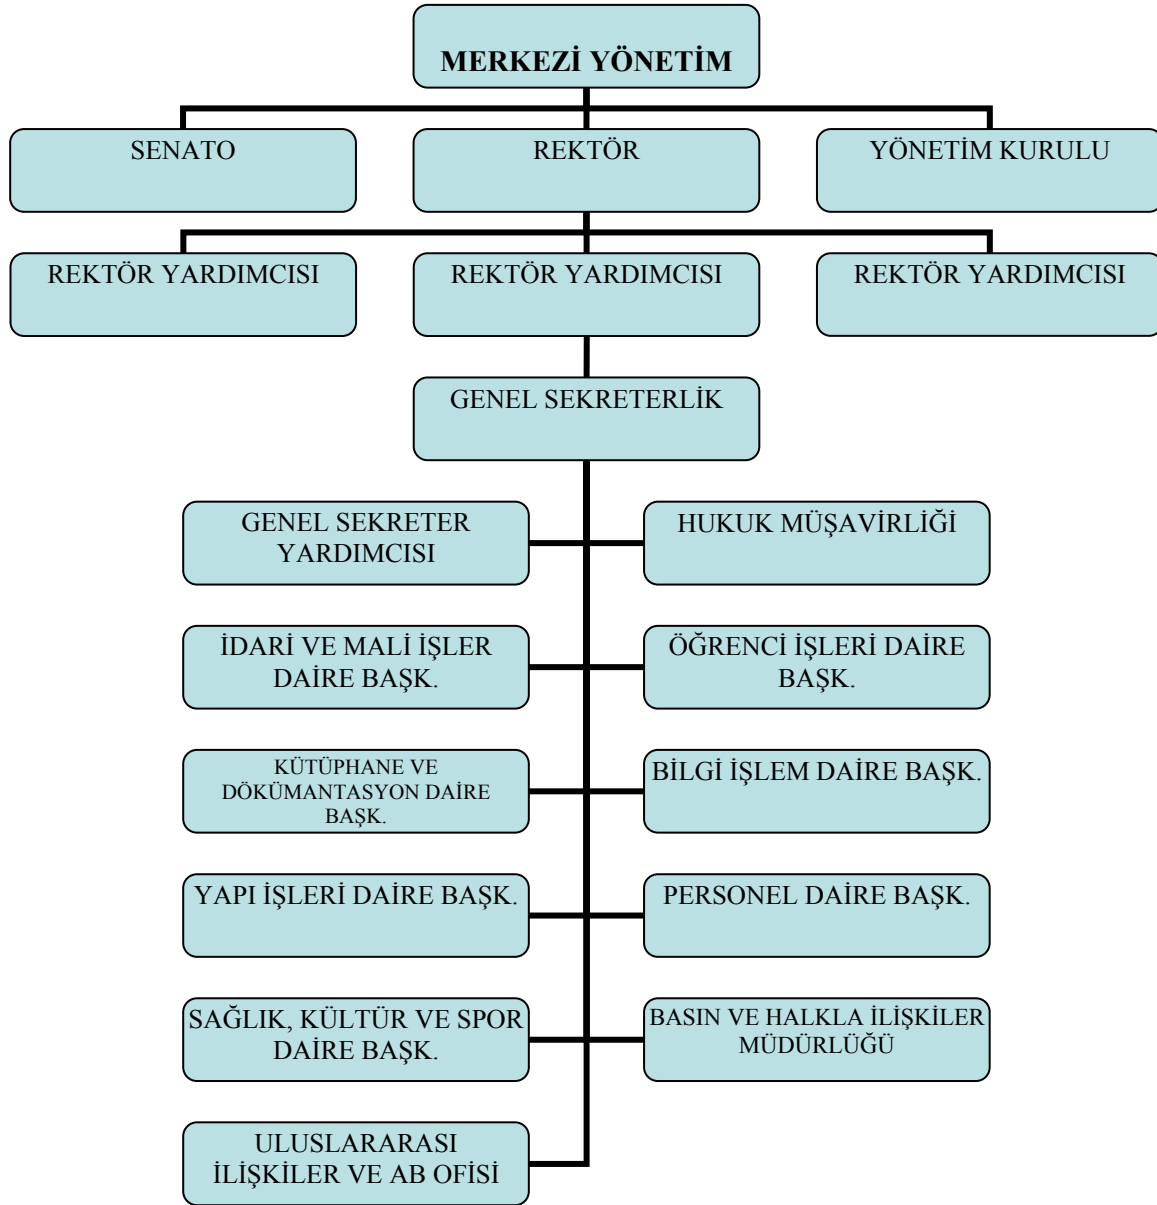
MERKEZİ YÖNETİM

SENATO

REKTÖR

YÖNETİM KURULU

REKTÖR YARDIMCISI

REKTÖR YARDIMCISI

REKTÖR YARDIMCISI

GENEL SEKRETERLİK

GENEL SEKRETER YARDIMCISI

HUKUK MÜŞAVİRLİĞİ

İDARİ VE MALİ İŞLER DAİRE BAŞK.

ÖĞRENCİ İŞLERİ DAİRE BAŞK.

KÜTÜPHANE VE DÖKÜMANTASYON DAİRE BAŞK.

BİLGİ İŞLEM DAİRE BAŞK.

YAPI İŞLERİ DAİRE BAŞK.

PERSONEL DAİRE BAŞK.

SAĞLIK, KÜLTÜR VE SPOR DAİRE BAŞK.

BASIN VE HALKLA İLİŞKİLER MÜDÜRLÜĞÜ

ULUSLARARASI İLİŞKİLER VE AB OFİSİ